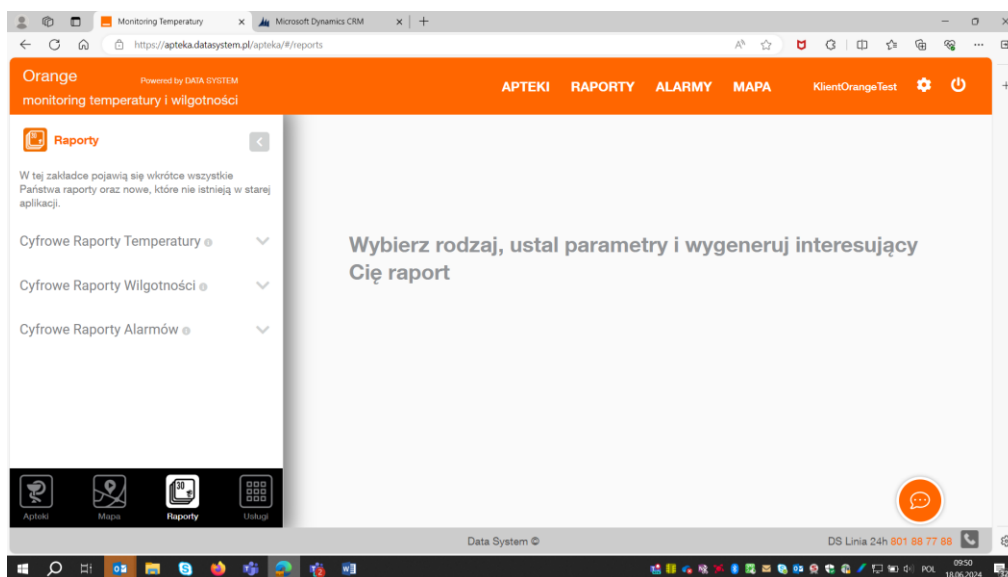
Monitoring Temperatury
Microsoft Dynamics CRM
https://apteka.datasystem.pl/apteka/#/reports

Orange
Powered by DATA SYSTEM
monitoring temperatury i wilgotności

APTEKI RAPORTY ALARMY MAPA KlientOrangeTest

Raporty

W tej zakładce pojawią się wkrótce wszystkie Państwa raporty oraz nowe, które nie istnieją w starej aplikacji.

Cyfrowe Raporty Temperatury

Cyfrowe Raporty Wilgotności

Cyfrowe Raporty Alarmów

Wybierz rodzaj, ustal parametry i wygeneruj interesujący Cię raport

Apteki Mapa Raporty Usługi

Data System ©

DS Linia 24h 801 88 77 88

POL 09:50 18.06.2024